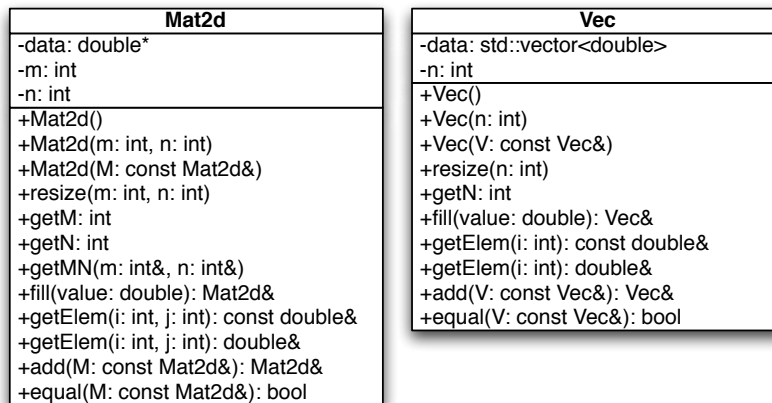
Mat2d

-data: double*
-m: int
-n: int

+Mat2d()
+Mat2d(m: int, n: int)
+Mat2d(M: const Mat2d&)
+resize(m: int, n: int)
+getM: int
+getN: int
+getMN(m: int&, n: int&)
+fill(value: double): Mat2d&
+getElem(i: int, j: int): const double&
+getElem(i: int, j: int): double&
+add(M: const Mat2d&): Mat2d&
+equal(M: const Mat2d&): bool

Vec

-data: std::vector<double>
-n: int

+Vec()
+Vec(n: int)
+Vec(V: const Vec&)
+resize(n: int)
+getN: int
+fill(value: double): Vec&
+getElem(i: int): const double&
+getElem(i: int): double&
+add(V: const Vec&): Vec&
+equal(V: const Vec&): bool